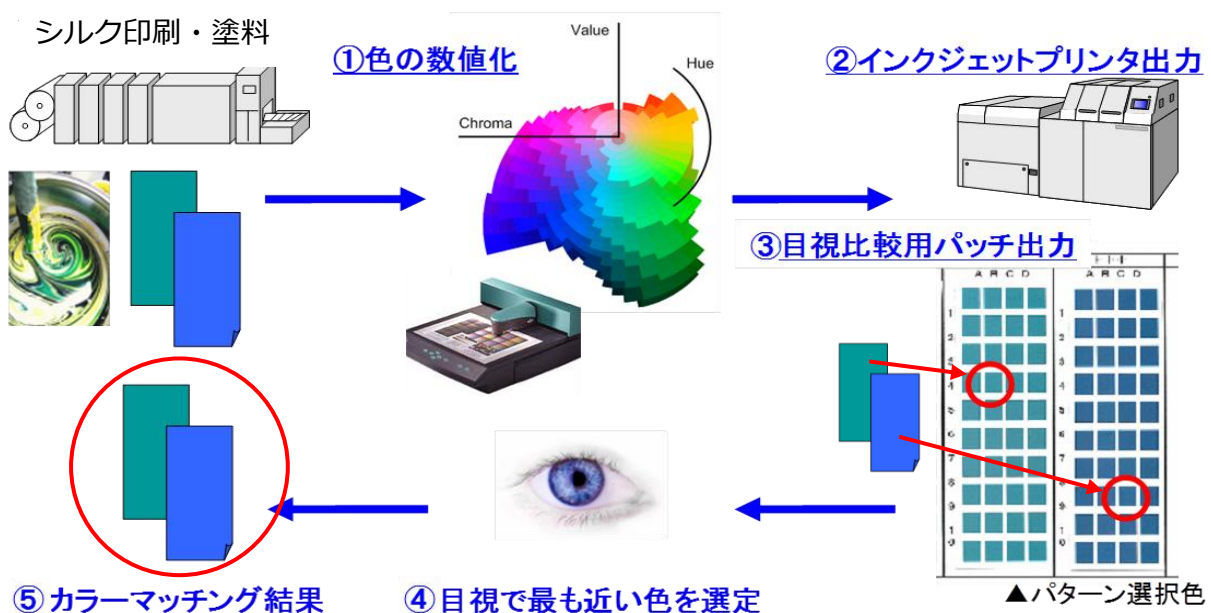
シルク印刷・塗料

①色の数値化

Value

Hue

Chroma

②インクジェットプリンタ出力

③目視比較用パッチ出力

A B C D

A B C D

1
2
3
4
5
6
7
8
9
10

1
2
3
4
5
6
7
8
9
10

⑤カラーマッチング結果

④目視で最も近い色を選定

▲パターン選択色